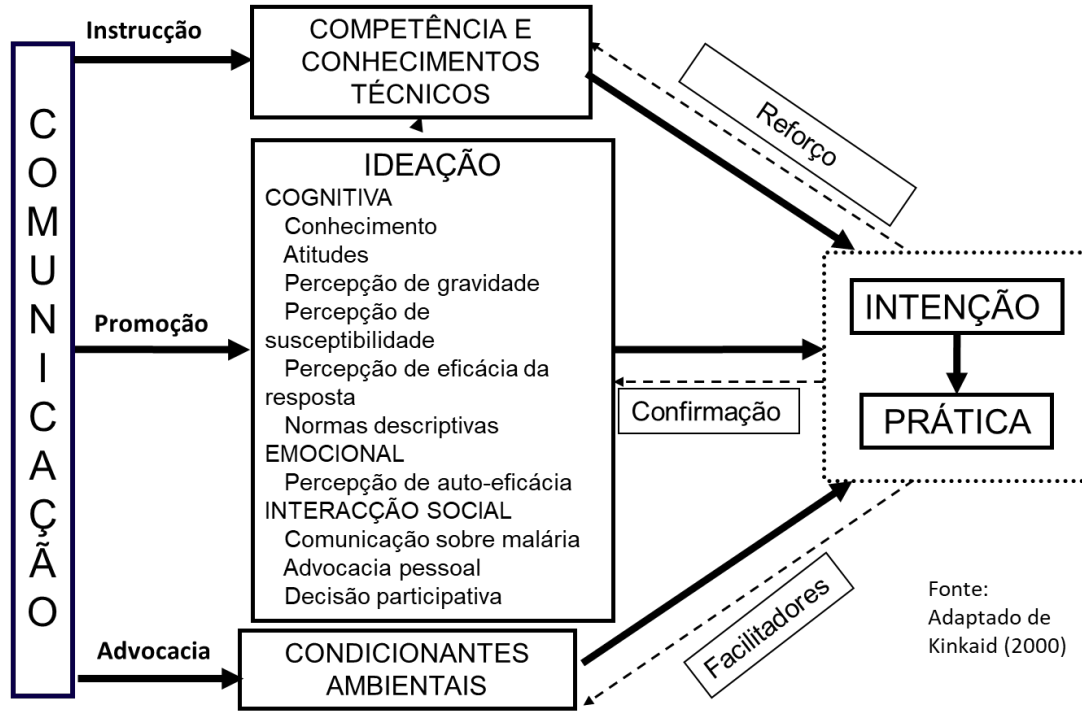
COMUNICAÇÃO

Instrucção

COMPETÊNCIA E CONHECIMENTOS TÉCNICOS

Reforço

IDEAÇÃO
COGNITIVA
Conhecimento
Atitudes
Percepção de gravidade
Percepção de susceptibilidade
Percepção de eficácia da resposta
Normas descriptivas
EMOCIONAL
Percepção de auto-eficácia
INTERACÇÃO SOCIAL
Comunicação sobre malária
Advocacia pessoal
Decisão participativa

Promoção

Confirmação

INTENÇÃO

PRÁTICA

Advocacia

CONDICIONANTES AMBIENTAIS

Facilitadores

Fonte: Adaptado de Kinkaid (2000)